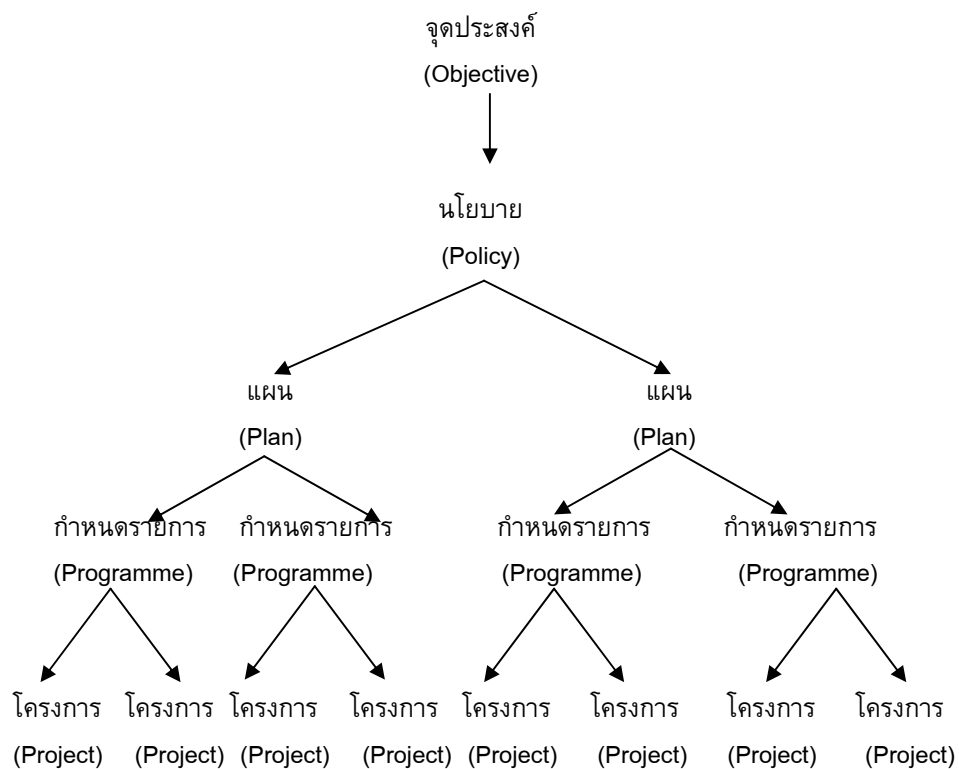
จุดประสงค์
(Objective)

นโยบาย
(Policy)

แผน
(Plan)

แผน
(Plan)

กำหนดรายการ
(Programme)

กำหนดรายการ
(Programme)

กำหนดรายการ
(Programme)

กำหนดรายการ
(Programme)

โครงการ
(Project)

โครงการ
(Project)

โครงการ
(Project)

โครงการ
(Project)

โครงการ
(Project)

โครงการ
(Project)

โครงการ
(Project)

โครงการ
(Project)